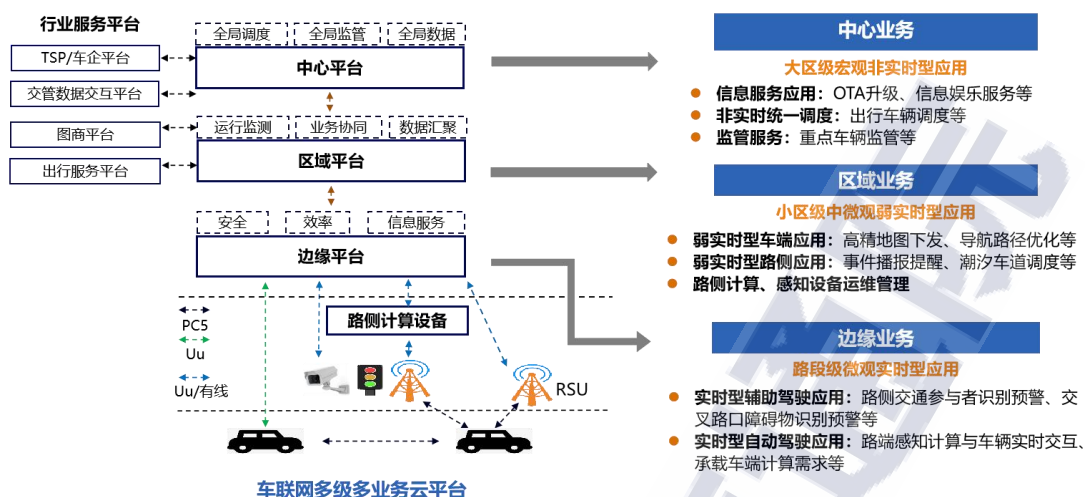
行业服务平台

TSP/车企平台

交管数据交互平台

图商平台

出行服务平台

全局调度　全局监管　全局数据

中心平台

运行监测　业务协同　数据汇聚

区域平台

安全　效率　信息服务

边缘平台

PC5

Uu

Uu/有线

路侧计算设备

RSU

车联网多级多业务云平台

中心业务

大区级宏观非实时型应用

- 信息服务应用：OTA升级、信息娱乐服务等
- 非实时统一调度：出行车辆调度等
- 监管服务：重点车辆监管等

区域业务

小区级中微观弱实时型应用

- 弱实时型车端应用：高精地图下发、导航路径优化等
- 弱实时型路侧应用：事件播报提醒、潮汐车道调度等
- 路侧计算、感知设备运维管理

边缘业务

路段级微观实时型应用

- 实时型辅助驾驶应用：路侧交通参与者识别预警、交叉路口障碍物识别预警等
- 实时型自动驾驶应用：路端感知计算与车辆实时交互、承载车端计算需求等